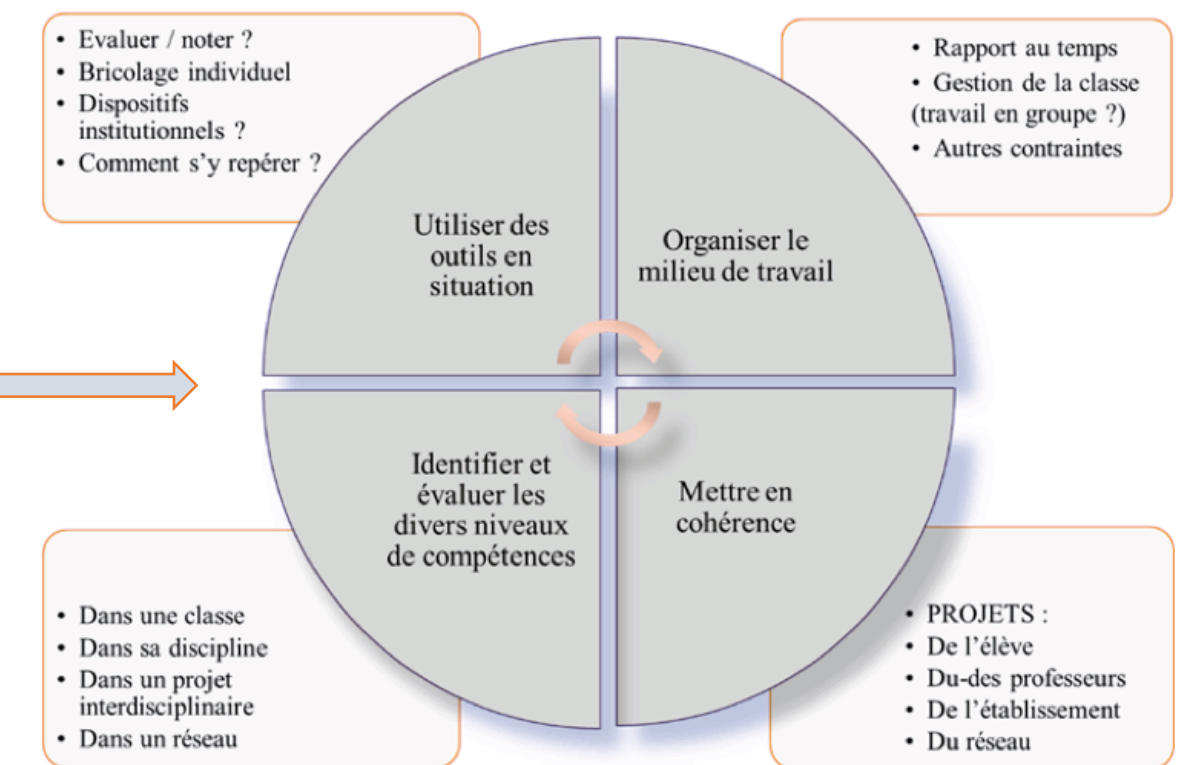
• Evaluer / noter ?
• Bricolage individuel
• Dispositifs institutionnels ?
• Comment s'y repérer ?

• Rapport au temps
• Gestion de la classe (travail en groupe ?)
• Autres contraintes

Utiliser des outils en situation

Organiser le milieu de travail

Identifier et évaluer les divers niveaux de compétences

Mettre en cohérence

• Dans une classe
• Dans sa discipline
• Dans un projet interdisciplinaire
• Dans un réseau

• PROJETS :
• De l'élève
• Du-des professeurs
• De l'établissement
• Du réseau